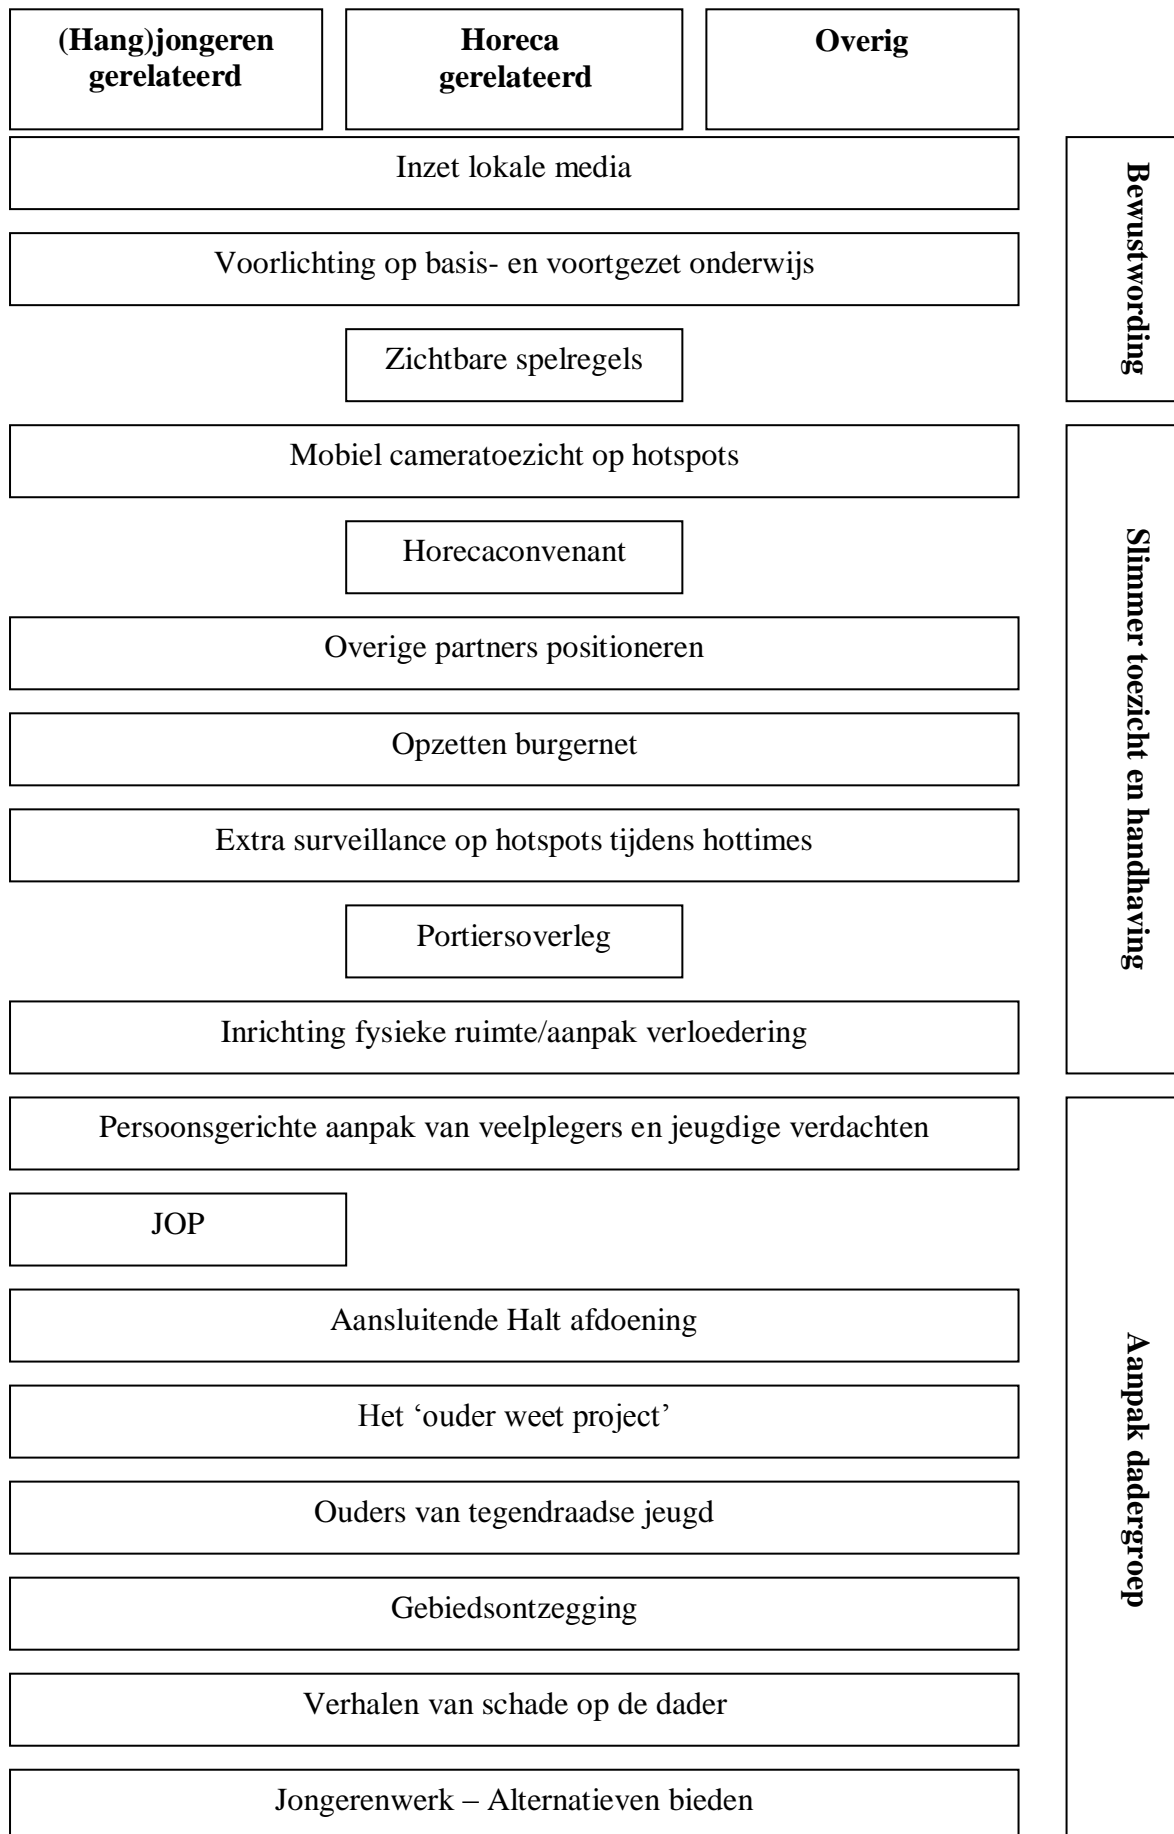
(Hang)jongeren gerelateerd

Horeca gerelateerd

Overig

Inzet lokale media

Voorlichting op basis- en voortgezet onderwijs

Zichtbare spelregels

Bewustwording

Mobiel cameratoezicht op hotspots

Horecaconvenant

Overige partners positioneren

Opzetten burgernet

Extra surveillance op hotspots tijdens hottimes

Portiersoverleg

Inrichting fysieke ruimte/aanpak verloedering

Slimmer toezicht en handhaving

Persoonsgerichte aanpak van veelplegers en jeugdige verdachten

JOP

Aansluitende Halt afdoening

Het ‘ouder weet project’

Ouders van tegendraadse jeugd

Gebiedsontzegging

Verhalen van schade op de dader

Jongerenwerk – Alternatieven bieden

Aanpak dadergroep